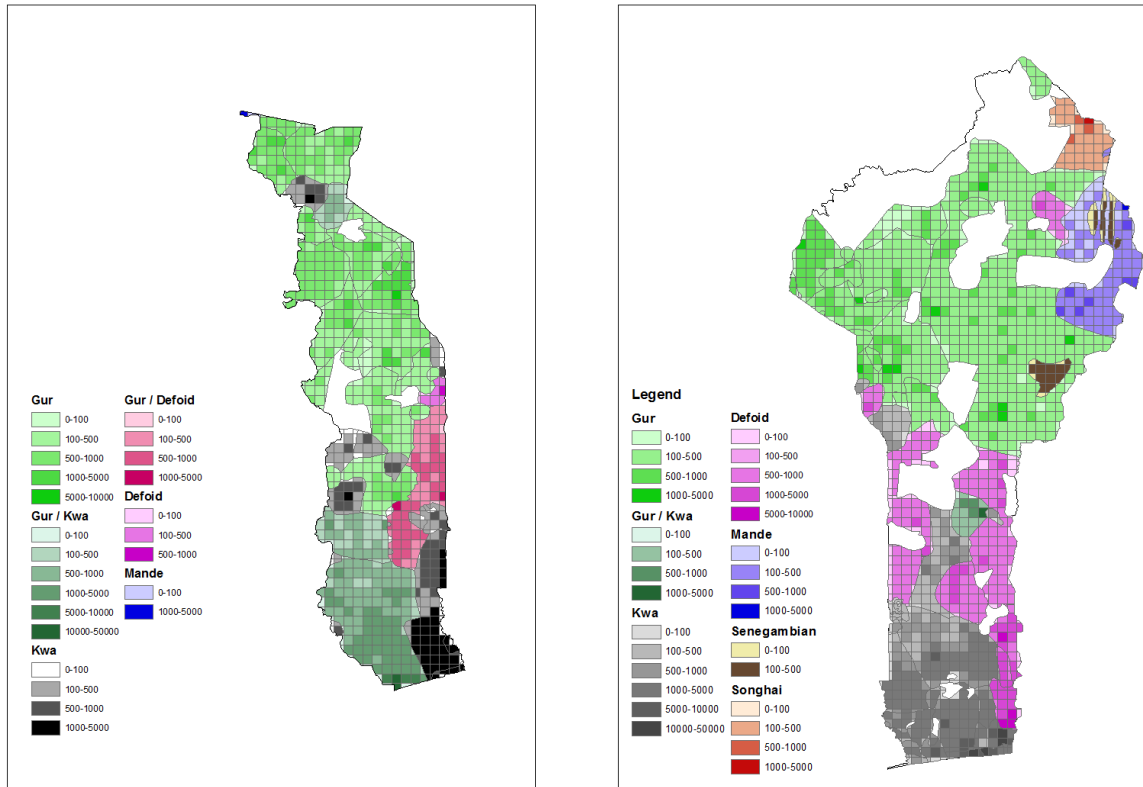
Gur
0-100
100-500
500-1000
1000-5000
5000-10000

Gur / Kwa
0-100
100-500
500-1000
1000-5000
5000-10000
10000-50000

Kwa
0-100
100-500
500-1000
1000-5000

Gur / Defoid
0-100
100-500
500-1000
1000-5000

Defoid
0-100
100-500
500-1000

Mande
0-100
1000-5000

Legend

Gur
0-100
100-500
500-1000
1000-5000

Gur / Kwa
0-100
100-500
500-1000
1000-5000

Kwa
0-100
100-500
500-1000
1000-5000
5000-10000
10000-50000

Defoid
0-100
100-500
500-1000
1000-5000
5000-10000

Mande
0-100
100-500
500-1000
1000-5000

Senegambian
0-100
100-500

Songhai
0-100
100-500
500-1000
1000-5000